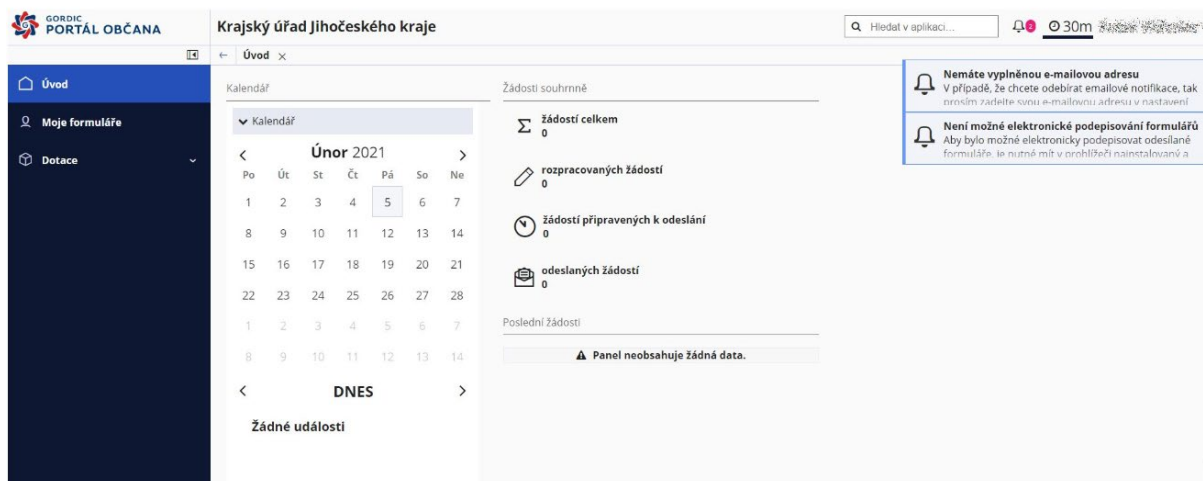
GORDIC
PORTÁL OBČANA

Krajský úřad Jihočeského kraje

Hledat v aplikaci...

2

30m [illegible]

Úvod ×

Úvod

Moje formuláře

Dotace

Kalendář

Kalendář

Únor 2021

| Po | Út | St | Čt | Pá | So | Ne |
|---|---|---|---|---|---|---|
| 1 | 2 | 3 | 4 | 5 | 6 | 7 |
| 8 | 9 | 10 | 11 | 12 | 13 | 14 |
| 15 | 16 | 17 | 18 | 19 | 20 | 21 |
| 22 | 23 | 24 | 25 | 26 | 27 | 28 |
| 1 | 2 | 3 | 4 | 5 | 6 | 7 |
| 8 | 9 | 10 | 11 | 12 | 13 | 14 |

DNES

Žádné události

Žádosti souhrnně

žádostí celkem
0

rozpracovaných žádostí
0

žádostí připravených k odeslání
0

odeslaných žádostí
0

Poslední žádosti

Panel neobsahuje žádná data.

Nemáte vyplněnou e-mailovou adresu
V případě, že chcete odebírat emailové notifikace, tak prosím zadejte svou e-mailovou adresu v nastavení

Není možné elektronické podepisování formulářů
Aby bylo možné elektronicky podepisovat odesílané formuláře, je nutné mít v prohlížeči nainstalovaný a